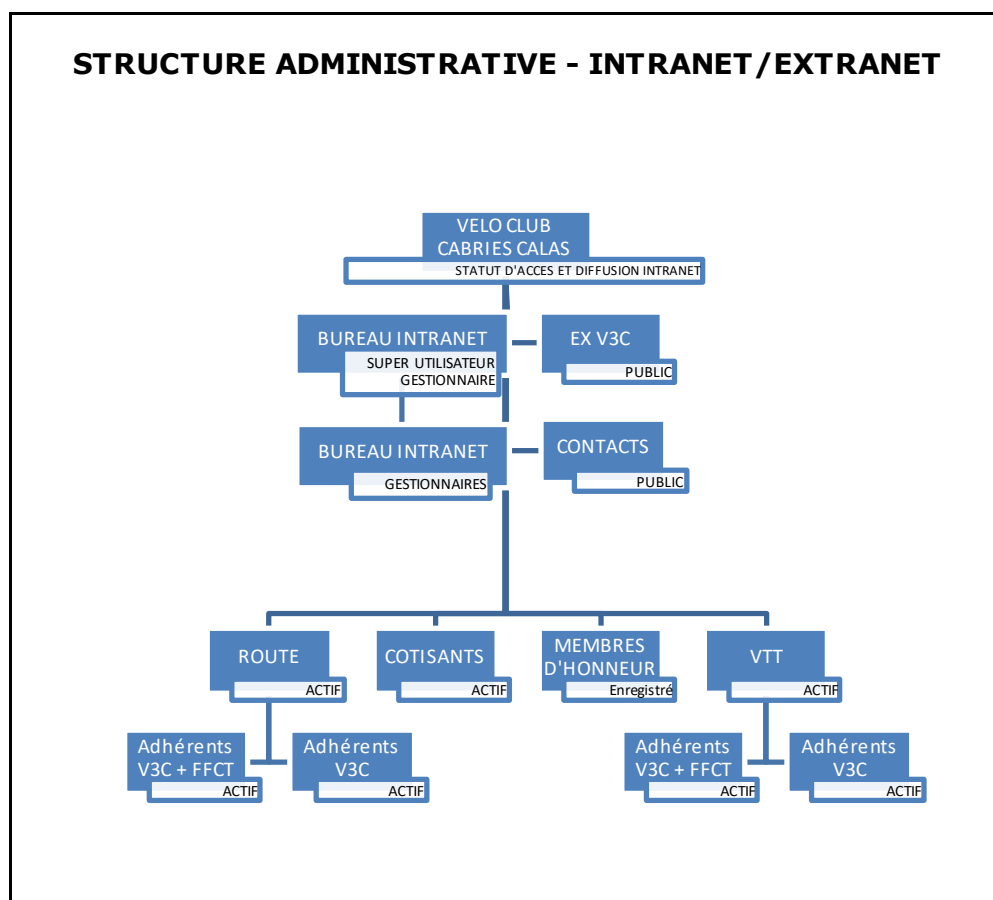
STRUCTURE ADMINISTRATIVE - INTRANET/EXTRANET

VELO CLUB CABRIES CALAS
STATUT D'ACCES ET DIFFUSION INTRANET

BUREAU INTRANET
SUPER UTILISATEUR GESTIONNAIRE

EX V3C
PUBLIC

BUREAU INTRANET
GESTIONNAIRES

CONTACTS
PUBLIC

ROUTE
ACTIF

COTISANTS
ACTIF

MEMBRES D'HONNEUR
Enregistré

VTT
ACTIF

Adhérents V3C + FFCT
ACTIF

Adhérents V3C
ACTIF

Adhérents V3C + FFCT
ACTIF

Adhérents V3C
ACTIF